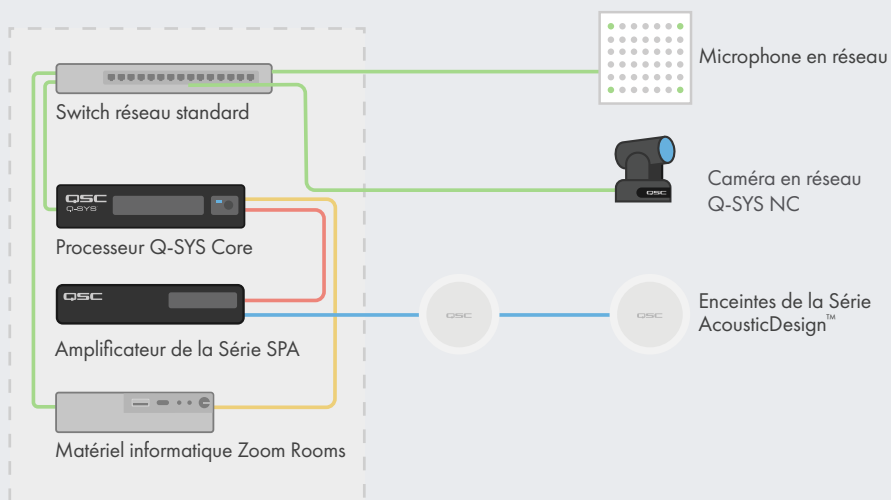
Microphone en réseau

Switch réseau standard

QSC
Q-SYS

Caméra en réseau
Q-SYS NC

QSC

Processeur Q-SYS Core

QSC

QSC

QSC

Enceintes de la Série AcousticDesign™

Amplificateur de la Série SPA

Matériel informatique Zoom Rooms